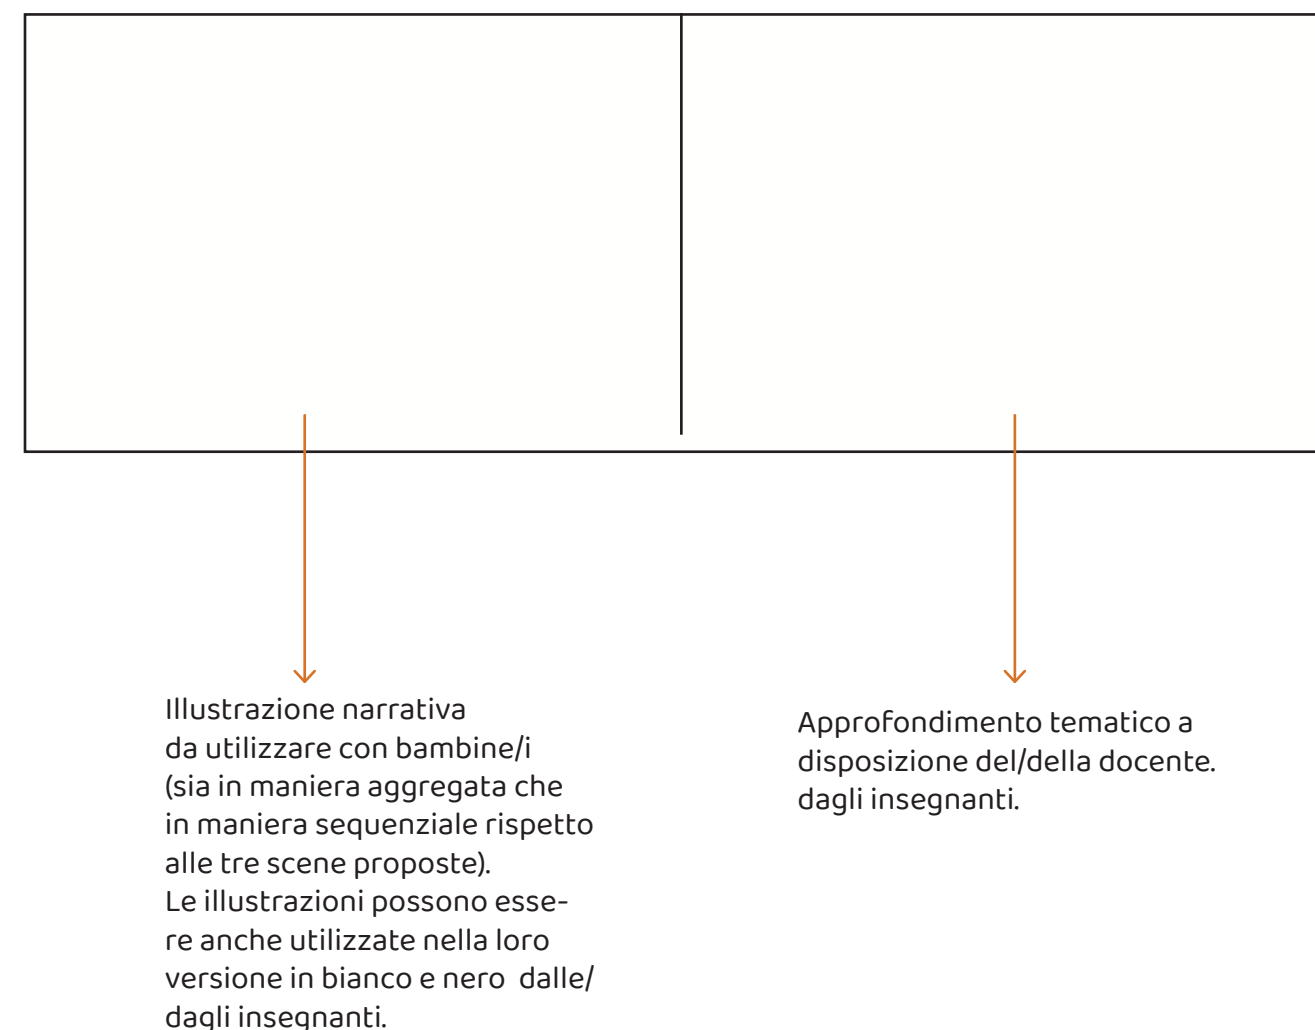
Illustrazione narrativa da utilizzare con bambine/i (sia in maniera aggregata che in maniera sequenziale rispetto alle tre scene proposte). Le illustrazioni possono essere anche utilizzate nella loro versione in bianco e nero dalle/ dagli insegnanti.

Approfondimento tematico a disposizione del/della docente. dagli insegnanti.